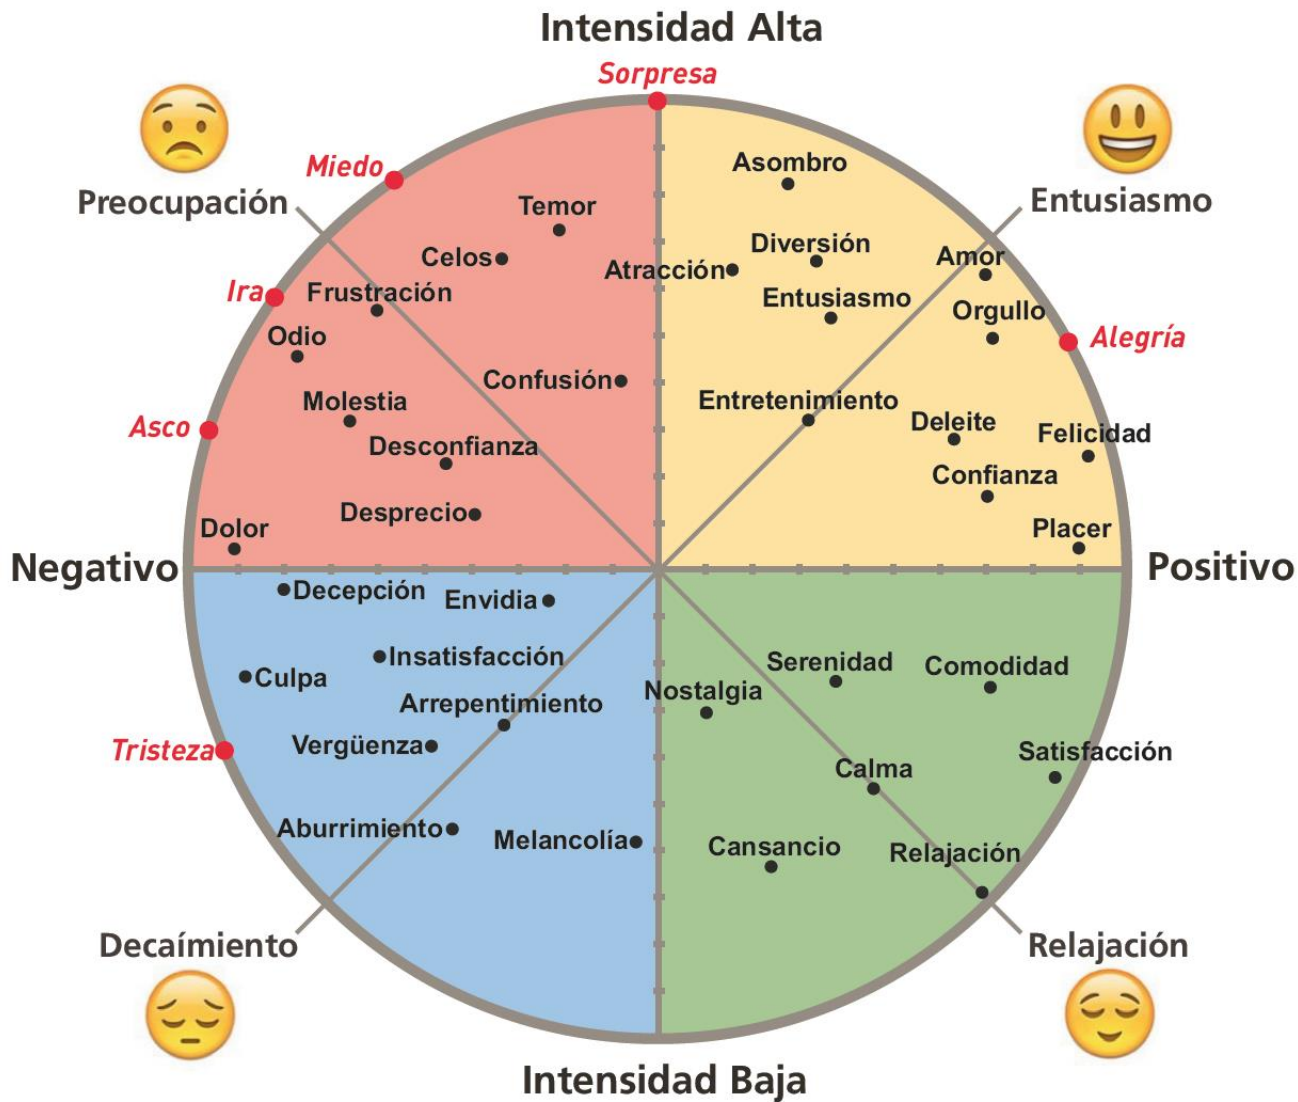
Intensidad Alta

Sorpresa

Preocupación

Miedo

Temor

Celos

Ira

Frustración

Odio

Confusión

Molestia

Asco

Desconfianza

Desprecio

Dolor

Entusiasmo

Asombro

Diversión

Atracción

Amor

Entusiasmo

Orgullo

Alegría

Entretenimiento

Deleite

Felicidad

Confianza

Placer

Negativo

Positivo

Decepción

Envidia

Insatisfacción

Culpa

Arrepentimiento

Tristeza

Vergüenza

Aburrimiento

Melancolía

Decaímiento

Nostalgia

Serenidad

Comodidad

Satisfacción

Calma

Cansancio

Relajación

Relajación

Intensidad Baja